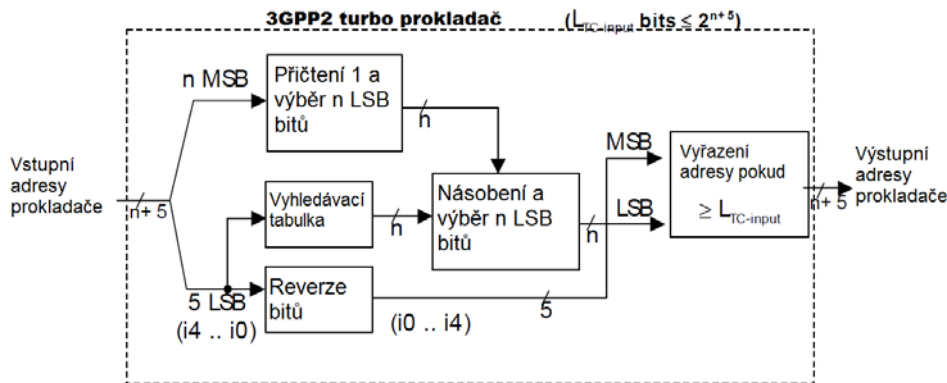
3GPP2 turbo prokladač ($L_{TC\text{-}input}$ bits $\leq 2^{n+5}$)

n MSB

Přičtení 1 a výběr n LSB bitů

n

Vstupní adresy prokladače

n+ 5

Vyhledávací tabulka

n

Násobení a výběr n LSB bitů

MSB

LSB

n

Vyřazení adresy pokud $\geq L_{TC\text{-}input}$

n+ 5

Výstupní adresy prokladače

5 LSB (i4 .. i0)

Reverze bitů

(i0 .. i4)

5